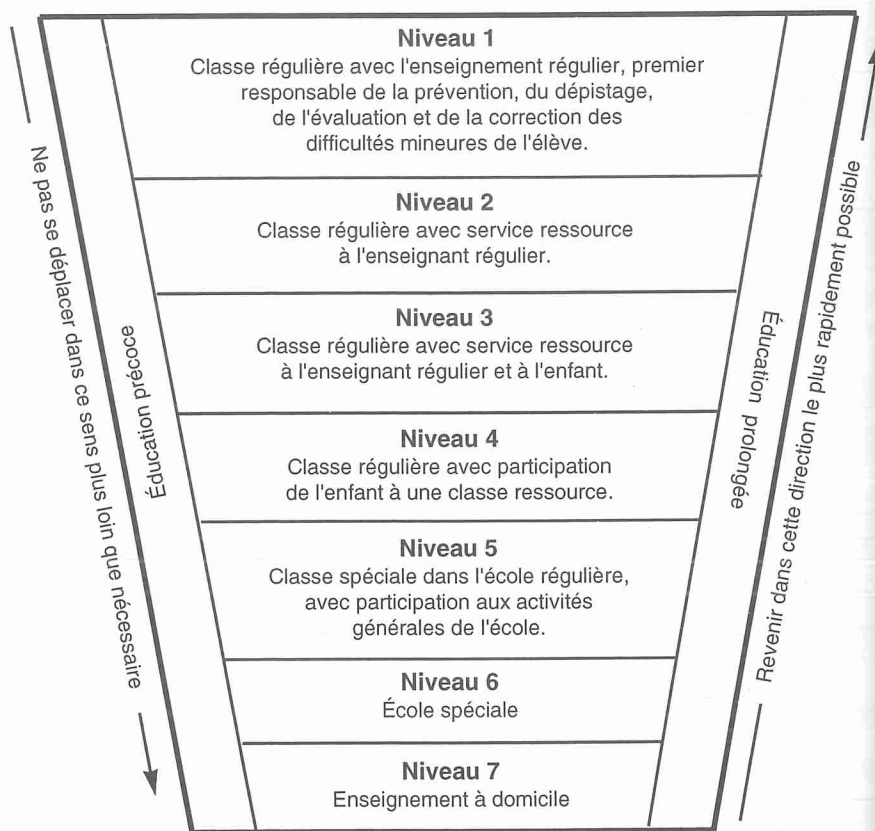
Ne pas se déplacer dans ce sens plus loin que nécessaire

Éducation précoce

Niveau 1
Classe régulière avec l'enseignement régulier, premier responsable de la prévention, du dépistage, de l'évaluation et de la correction des difficultés mineures de l'élève.

Niveau 2
Classe régulière avec service ressource à l'enseignant régulier.

Niveau 3
Classe régulière avec service ressource à l'enseignant régulier et à l'enfant.

Niveau 4
Classe régulière avec participation de l'enfant à une classe ressource.

Niveau 5
Classe spéciale dans l'école régulière, avec participation aux activités générales de l'école.

Niveau 6
École spéciale

Niveau 7
Enseignement à domicile

Éducation prolongée

Revenir dans cette direction le plus rapidement possible